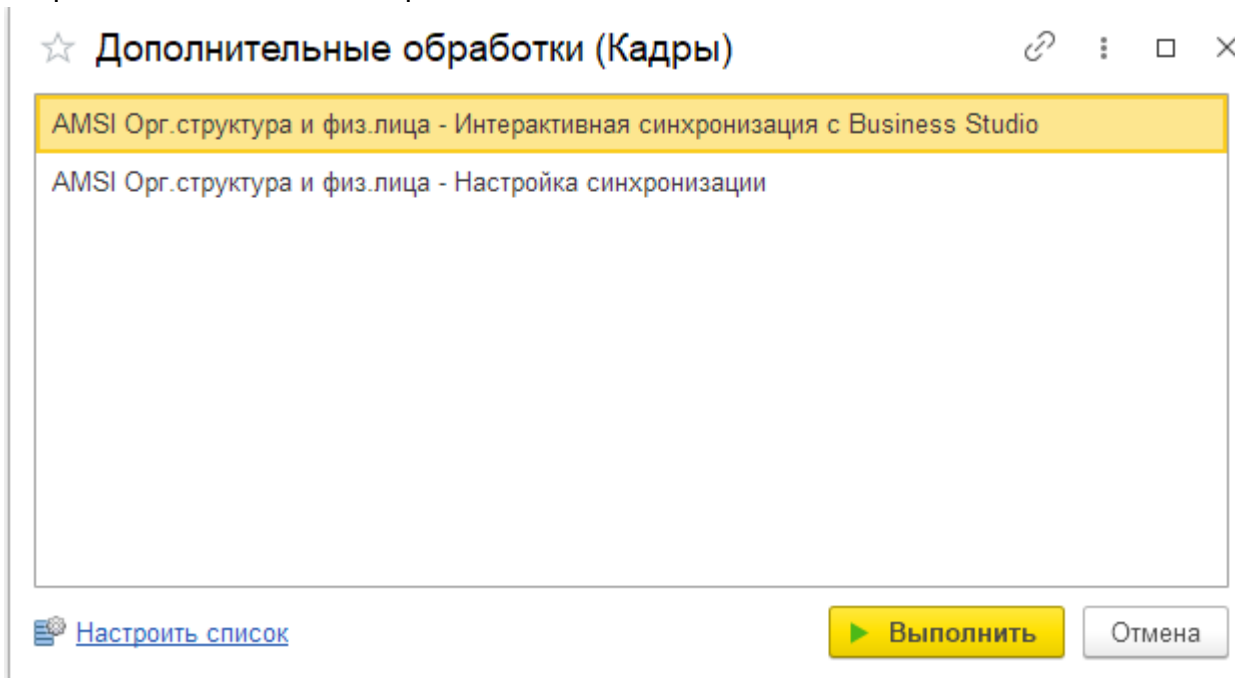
Дополнительные обработки (Кадры)

AMSI Орг.структура и физ.лица - Интерактивная синхронизация с Business Studio

AMSI Орг.структура и физ.лица - Настройка синхронизации

Настроить список

Выполнить

Отмена